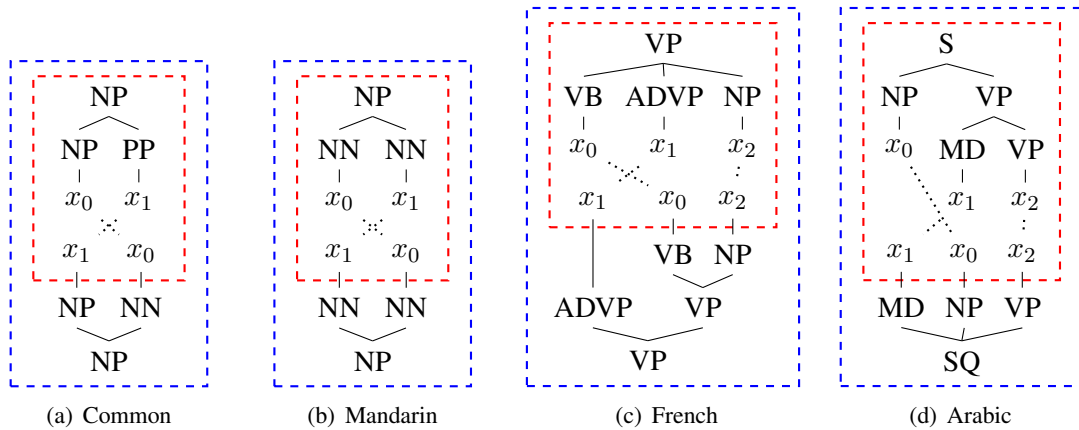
NP
NP PP
$x_0$ $x_1$
$x_1$ $x_0$
NP NN
NP

(a) Common

NP
NN NN
$x_0$ $x_1$
$x_1$ $x_0$
NN NN
NP

(b) Mandarin

VP
VB ADVP NP
$x_0$ $x_1$ $x_2$
$x_1$ $x_0$ $x_2$
VB NP
ADVP VP
VP

(c) French

S
NP VP
$x_0$ MD VP
$x_1$ $x_2$
$x_1$ $x_0$ $x_2$
MD NP VP
SQ

(d) Arabic